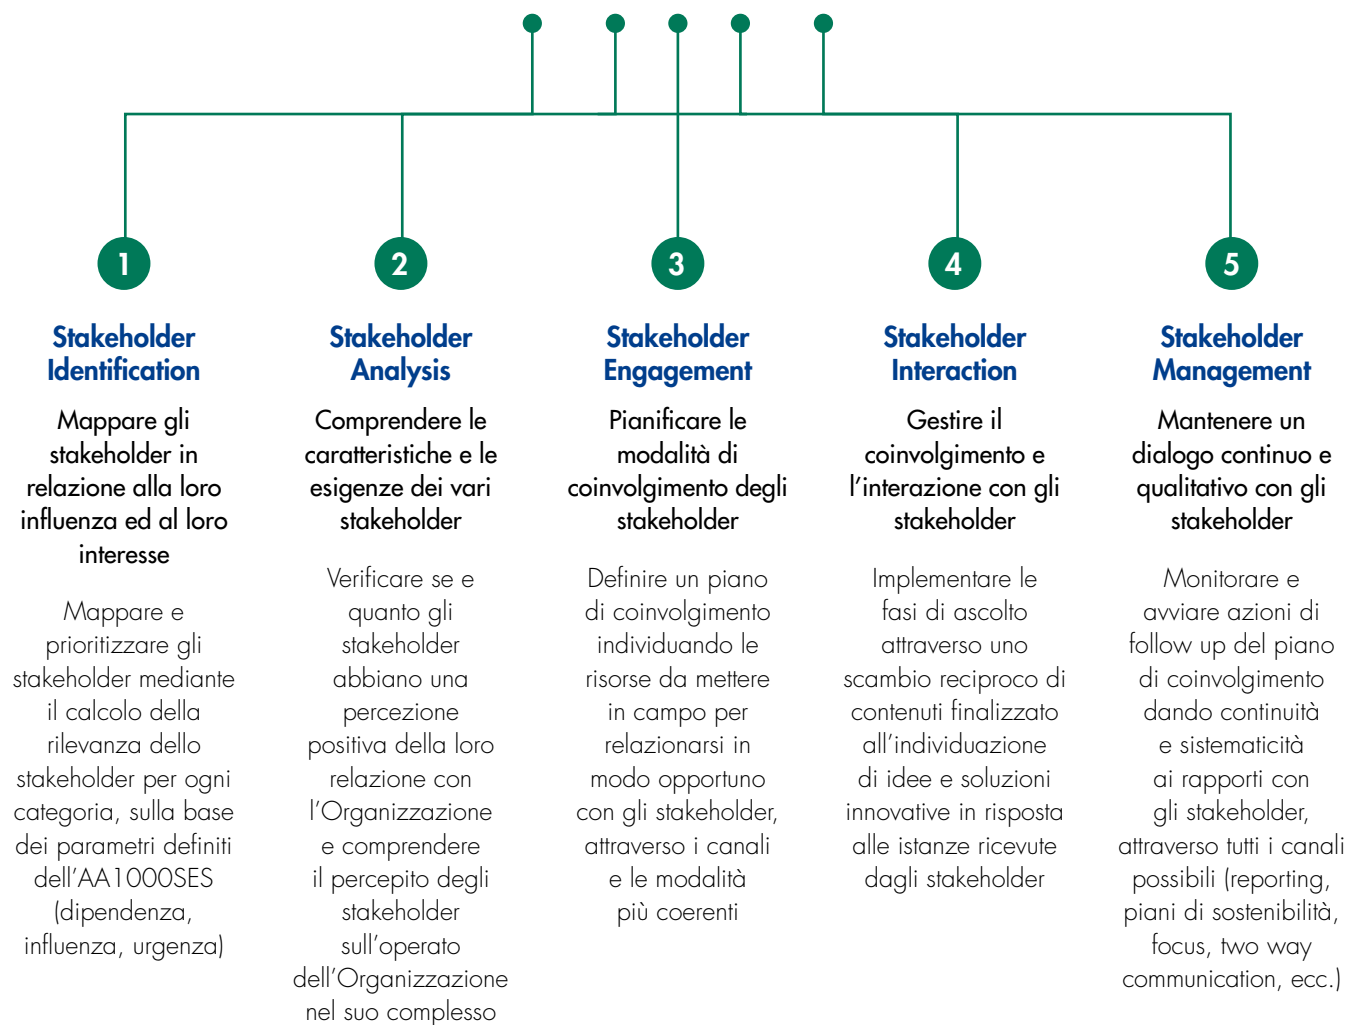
1

Stakeholder Identification

Mappare gli stakeholder in relazione alla loro influenza ed al loro interesse

Mappare e prioritizzare gli stakeholder mediante il calcolo della rilevanza dello stakeholder per ogni categoria, sulla base dei parametri definiti dell'AA1000SES (dipendenza, influenza, urgenza)

2

Stakeholder Analysis

Comprendere le caratteristiche e le esigenze dei vari stakeholder

Verificare se e quanto gli stakeholder abbiano una percezione positiva della loro relazione con l'Organizzazione e comprendere il percepito degli stakeholder sull'operato dell'Organizzazione nel suo complesso

3

Stakeholder Engagement

Pianificare le modalità di coinvolgimento degli stakeholder

Definire un piano di coinvolgimento individuando le risorse da mettere in campo per relazionarsi in modo opportuno con gli stakeholder, attraverso i canali e le modalità più coerenti

4

Stakeholder Interaction

Gestire il coinvolgimento e l'interazione con gli stakeholder

Implementare le fasi di ascolto attraverso uno scambio reciproco di contenuti finalizzato all'individuazione di idee e soluzioni innovative in risposta alle istanze ricevute dagli stakeholder

5

Stakeholder Management

Mantenere un dialogo continuo e qualitativo con gli stakeholder

Monitorare e avviare azioni di follow up del piano di coinvolgimento dando continuità e sistematicità ai rapporti con gli stakeholder, attraverso tutti i canali possibili (reporting, piani di sostenibilità, focus, two way communication, ecc.)